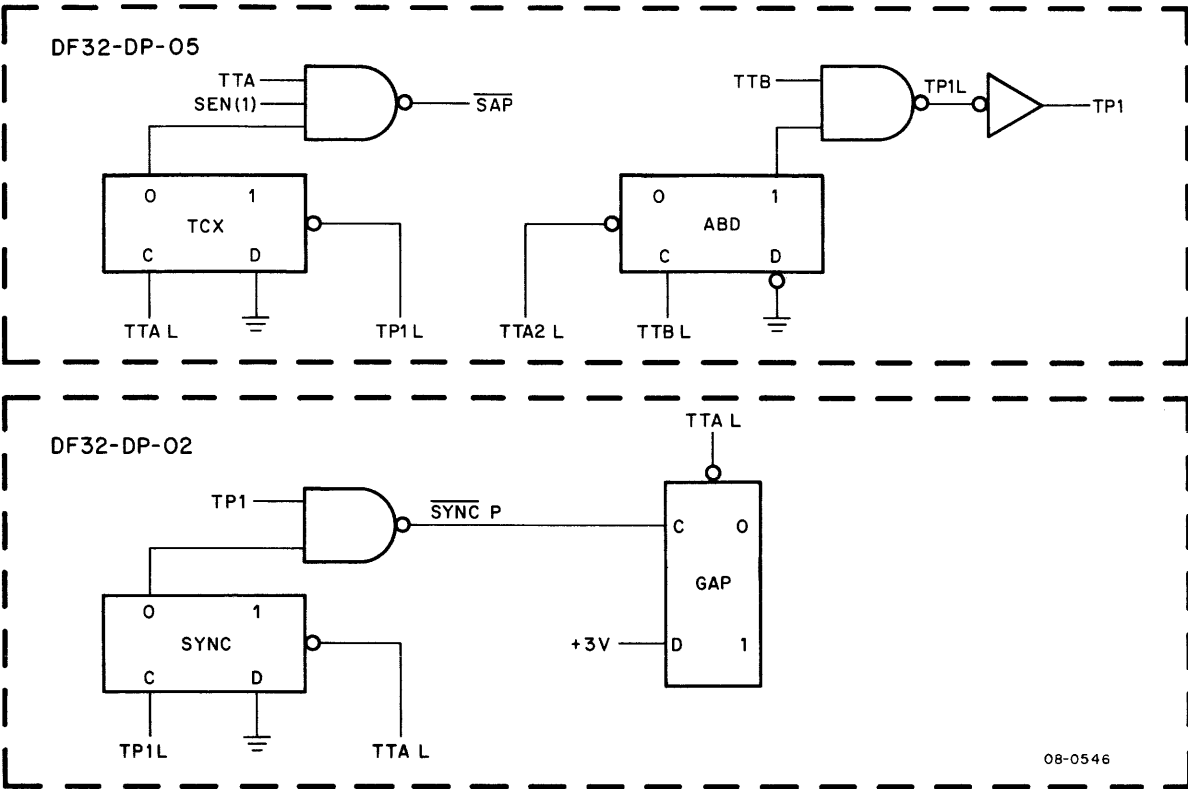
DF32-DP-05

TTA
SEN(1)
$\overline{SAP}$

O 1
TCX
C D

TTA L
TP1 L

TTB
TP1L
TP1

O 1
ABD
C D

TTA2 L
TTB L

DF32-DP-02

TTA L

TP1
$\overline{SYNC}$ P

C O
GAP
+3V
D 1

O 1
SYNC
C D

TP1L
TTA L

08-0546